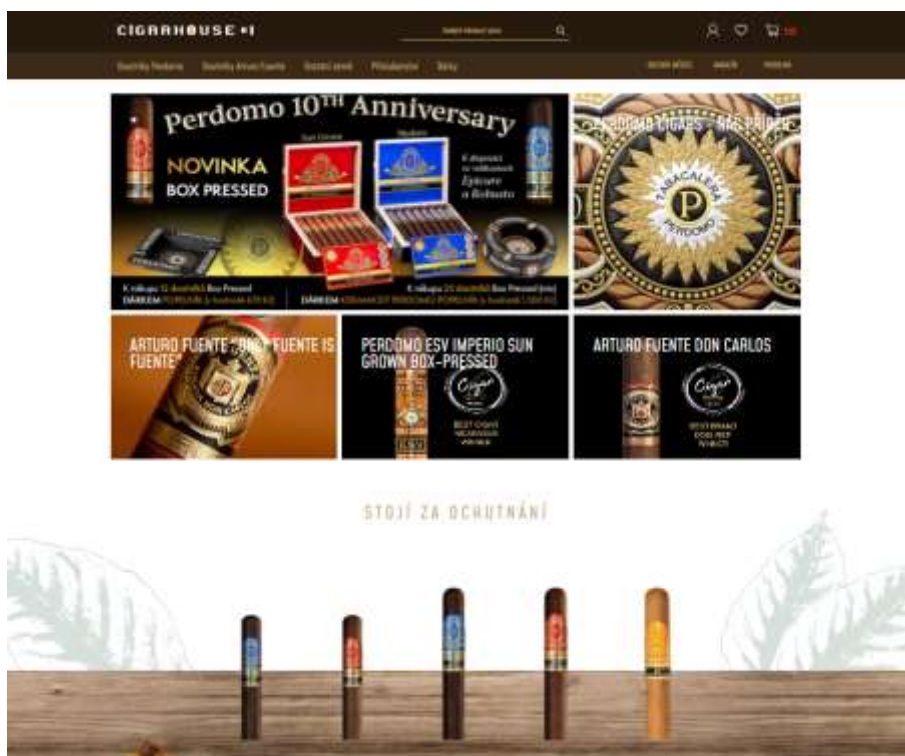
CIGARHOUSE

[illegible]

Doutníky Perdomo Doutníky Arturo Fuente Dýmkový tabák Příslušenství Dárky

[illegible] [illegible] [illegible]

Perdomo 10TH Anniversary

NOVINKA BOX PRESSED

Sun Grown Maduro

K dispozici ve velikostech Epicure a Robusto

K nákupu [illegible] Box Pressed DÁRKEM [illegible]

K nákupu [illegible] Box Pressed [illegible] DÁRKEM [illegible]

PERDOMO CIGARS - NÁŠ PŘÍBĚH

TABACALERA PERDOMO

ARTURO FUENTE "OPUS FUENTE IS FUENTE"

PERDOMO ESV IMPERIO SUN GROWN BOX-PRESSED

Cigar

BEST CIGAR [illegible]

ARTURO FUENTE DON CARLOS

Cigar

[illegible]

STOJÍ ZA OCHUTNÁNÍ